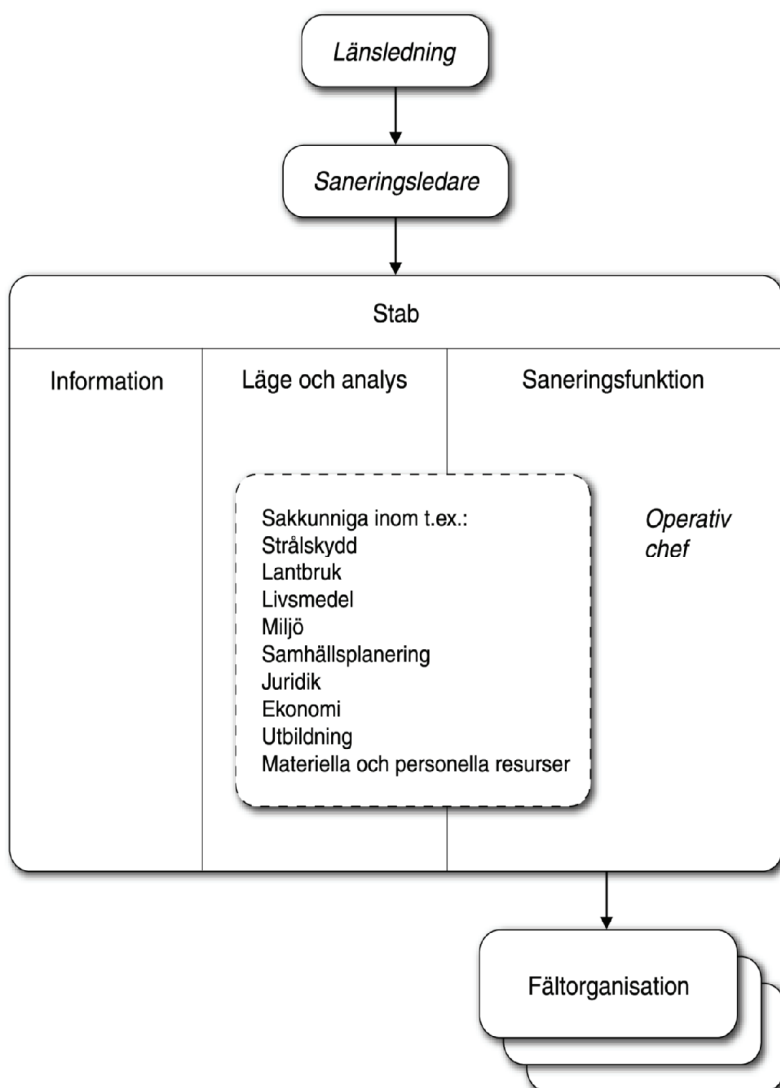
Länsledning

Saneringsledare

Stab

Information

Läge och analys

Saneringsfunktion

Sakkunniga inom t.ex.:
Strålskydd
Lantbruk
Livsmedel
Miljö
Samhällsplanering
Juridik
Ekonomi
Utbildning
Materiella och personella resurser

Operativ chef

Fältorganisation